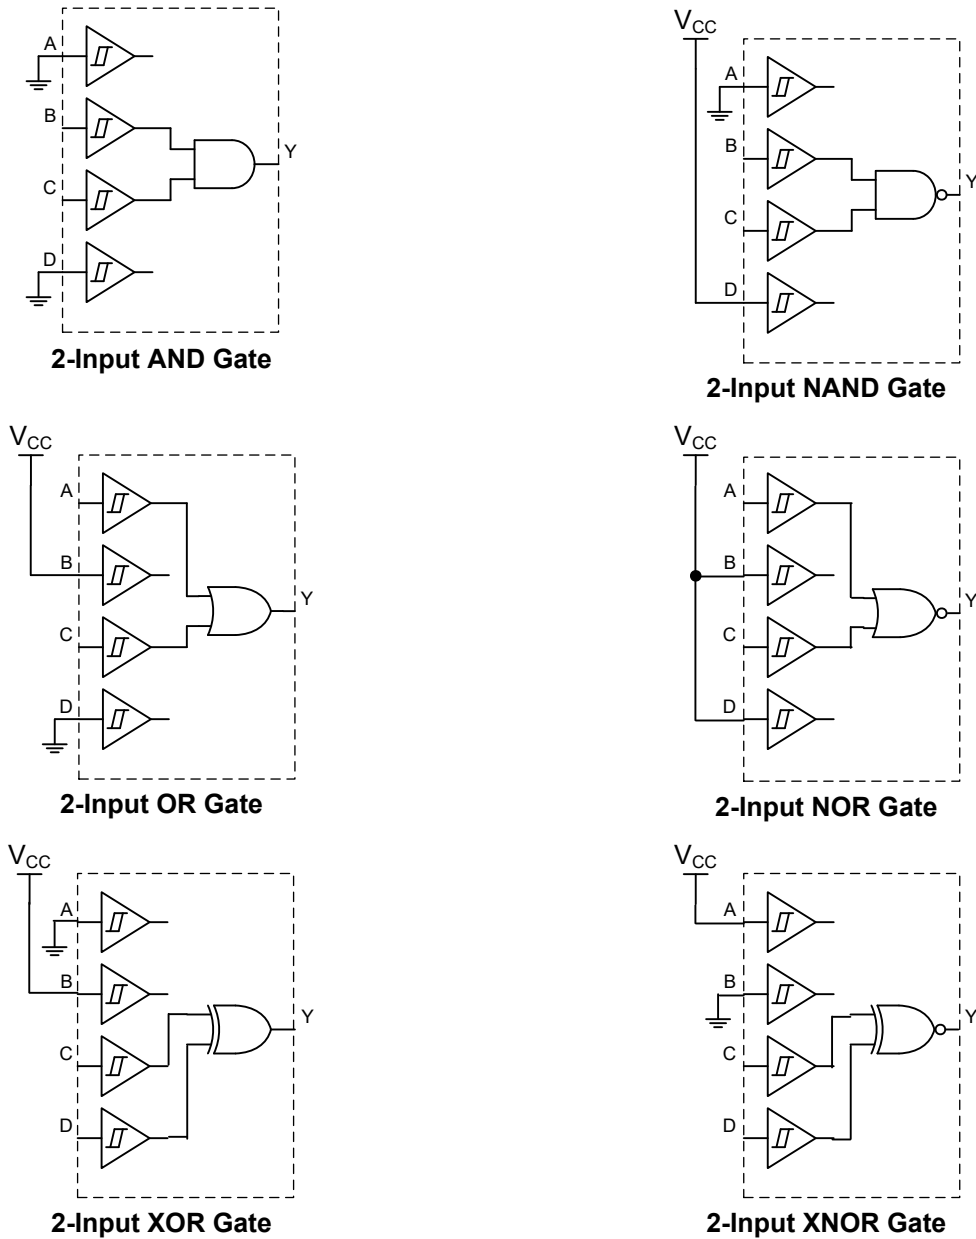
A
B
C
D
Y
2-Input AND Gate

$V_{CC}$
A
B
C
D
Y
2-Input NAND Gate

$V_{CC}$
A
B
C
D
Y
2-Input OR Gate

$V_{CC}$
A
B
C
D
Y
2-Input NOR Gate

$V_{CC}$
A
B
C
D
Y
2-Input XOR Gate

$V_{CC}$
A
B
C
D
Y
2-Input XNOR Gate